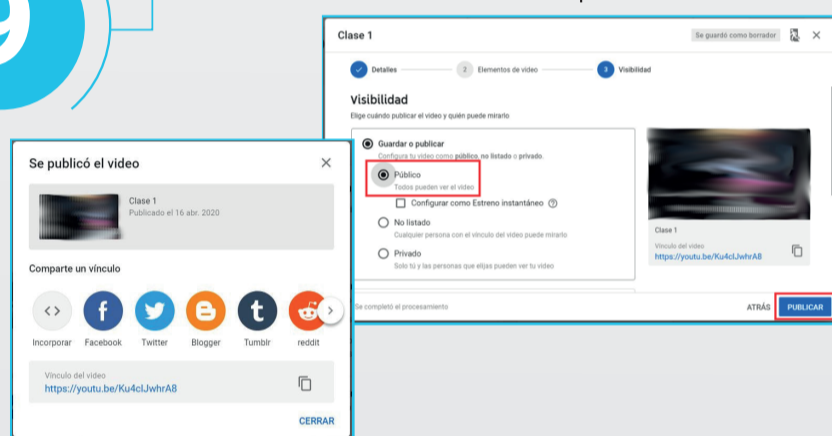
Clase 1

Se guardó como borrador

Detalles

2 Elementos de video

3 Visibilidad

Visibilidad

Elige cuándo publicar el video y quién puede mirarlo

Guardar o publicar

Configura tu video como público, no listado o privado.

Público

Todos pueden ver el video

Configurar como Estreno instantáneo

No listado

Cualquier persona con el vínculo del video puede mirarlo

Privado

Solo tú y las personas que elijas pueden ver tu video

Clase 1

Vínculo del video

https://youtu.be/Ku4clJwhrA8

Se completó el procesamiento

ATRÁS

PUBLICAR

Se publicó el video

Clase 1

Publicado el 16 abr. 2020

Comparte un vínculo

Incorporar

Facebook

Twitter

Blogger

Tumblr

reddit

Vínculo del video

https://youtu.be/Ku4clJwhrA8

CERRAR